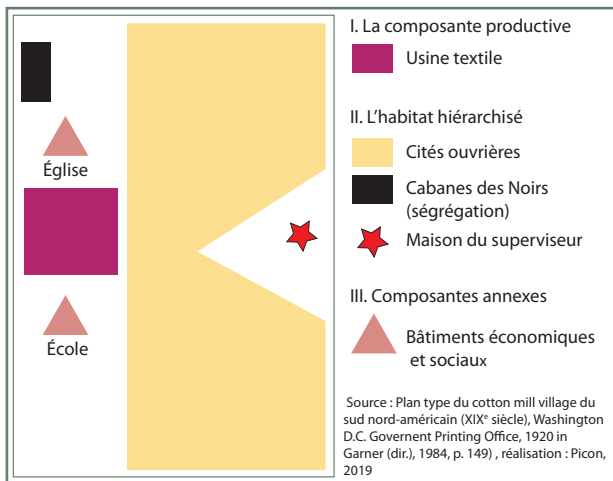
Église

École

I. La composante productive

Usine textile

II. L'habitat hiérarchisé

Cités ouvrières

Cabanes des Noirs (ségrégation)

Maison du superviseur

III. Composantes annexes

Bâtiments économiques et sociaux

Source : Plan type du cotton mill village du sud nord-américain (XIX$^{e}$ siècle), Washington D.C. Governent Printing Office, 1920 in Garner (dir.), 1984, p. 149) , réalisation : Picon, 2019